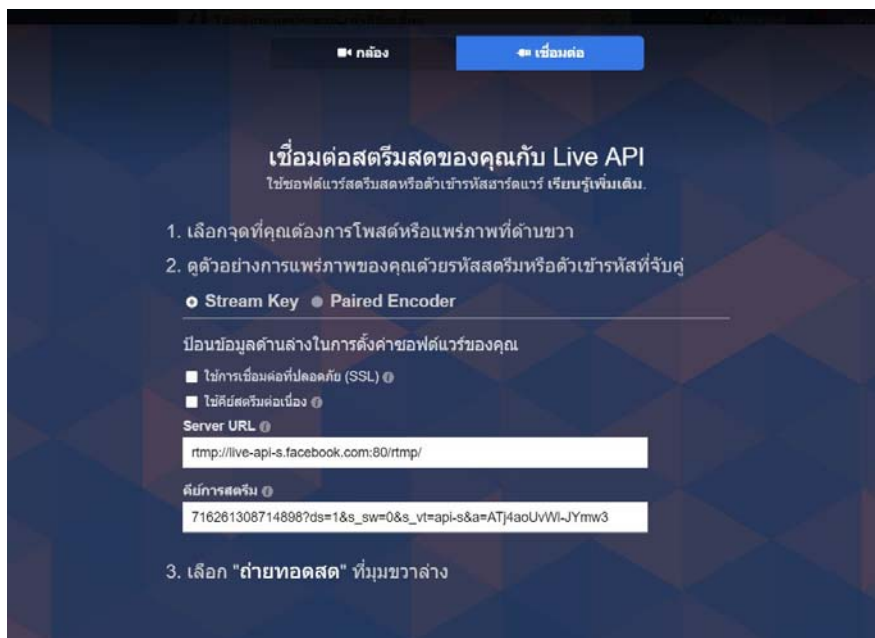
กล้อง

เชื่อมต่อ

เชื่อมต่อสตรีมสดของคุณกับ Live API

ใช้ซอฟต์แวร์สตรีมสดหรือตัวเข้ารหัสฮาร์ดแวร์ เรียนรู้เพิ่มเติม.

1. เลือกจุดที่คุณต้องการโพสต์หรือแพร่ภาพที่ด้านขวา

2. ดูตัวอย่างการแพร่ภาพของคุณด้วยรหัสสตรีมหรือตัวเข้ารหัสที่จับคู่

Stream Key Paired Encoder

ป้อนข้อมูลด้านล่างในการตั้งค่าซอฟต์แวร์ของคุณ

ใช้การเชื่อมต่อที่ปลอดภัย (SSL)

ใช้คีย์สตรีมต่อเนื่อง

Server URL

rtmp://live-api-s.facebook.com:80/rtmp/

คีย์การสตรีม

716261308714898?ds=1&s_sw=0&s_vt=api-s&a=ATj4aoUvWl-JYmw3

3. เลือก "ถ่ายทอดสด" ที่มุมขวาล่าง